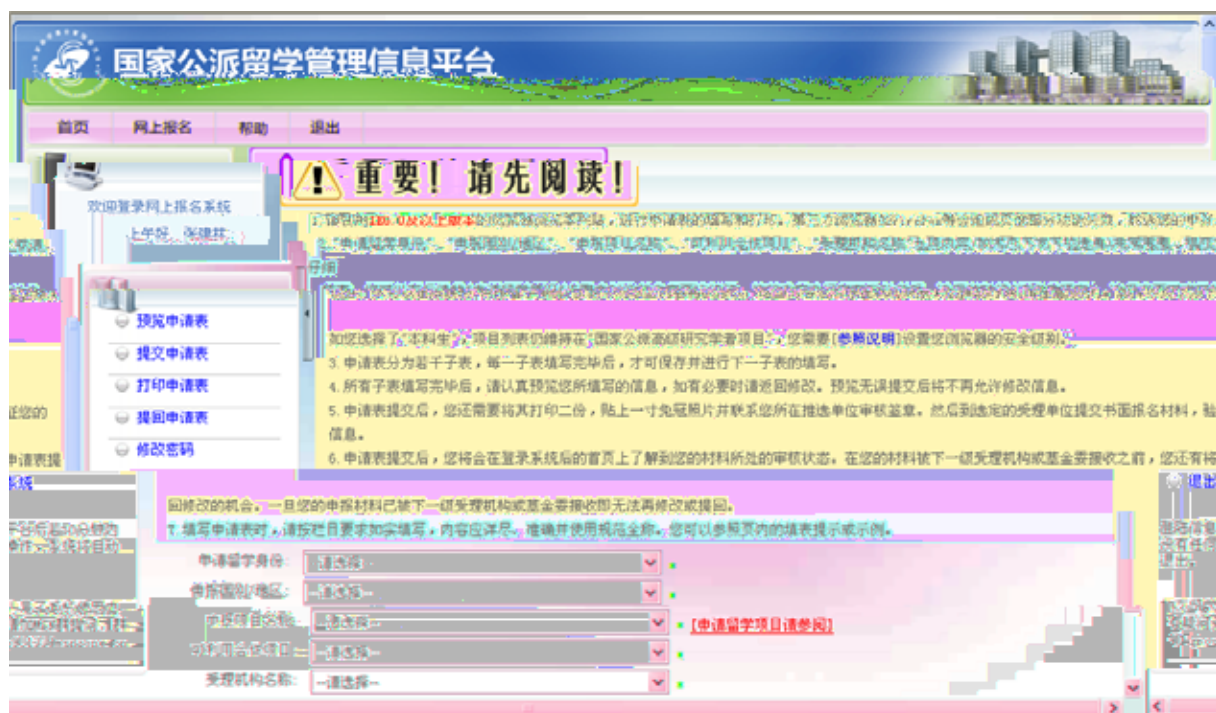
国家公派留学管理信息平台

首页 网上报名 帮助 退出

欢迎登录网上报名系统
上午好，张建伟

预览申请表
提交申请表
打印申请表
提回申请表
修改密码

重要！请先阅读！

1. 请您使用IE6.0及以上版本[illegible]

2. "申请留学身份"、"留学国别/地区"、"申报项目名称"、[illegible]

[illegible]

如您选择了"本科生"，项目列表仍维持在"国家公派高级研究学者项目"，您需要[参照说明]设置您浏览器的安全级别。
3. 申请表分为若干子表，每一子表填写完毕后，才可保存并进行下一子表的填写。
4. 所有子表填写完毕后，请认真预览您所填写的信息，如有必要时请返回修改。预览无误提交后将不再允许修改信息。
5. 申请表提交后，您还需要将其打印二份，贴上一寸免冠照片并联系您所在推选单位审核签章，然后到选定的受理单位提交书面报名材料，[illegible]信息。
6. 申请表提交后，您将会在登录系统后的首页上了解到您的材料所处的审核状态。在您的材料被下一级受理机构或基金委接收之前，您还有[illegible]回修改的机会。一旦您的申报材料已被下一级受理机构或基金委接收即无法再修改或提回。
7. 填写申请表时，请按栏目要求如实填写，内容应详尽、准确并使用规范全称。您可以参照页内的填表提示或示例。

申请留学身份：--请选择-- *
留学国别/地区：--请选择-- *
申报项目名称：--请选择-- * [申请留学项目请参阅]
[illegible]：--请选择-- *
受理机构名称：--请选择-- *

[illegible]